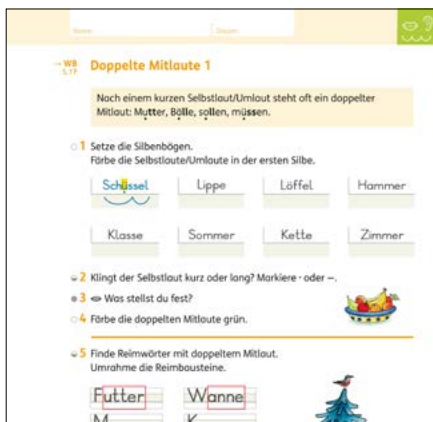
Name:

Datum:

→ WB S. 17

Doppelte Mitlaute 1

Nach einem kurzen Selbstlaut/Umlaut steht oft ein doppelter Mitlaut: Mutter, Bälle, sollen, müssen.

1 Setze die Silbenbögen.
Färbe die Selbstlaute/Umlaute in der ersten Silbe.

| Schüssel | Lippe | Löffel | Hammer |
|---|---|---|---|
| Klasse | Sommer | Kette | Zimmer |

2 Klingt der Selbstlaut kurz oder lang? Markiere · oder –.

3 Was stellst du fest?

4 Färbe die doppelten Mitlaute grün.

5 Finde Reimwörter mit doppeltem Mitlaut.
Umrahme die Reimbausteine.

Futter Wanne

M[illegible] K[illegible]